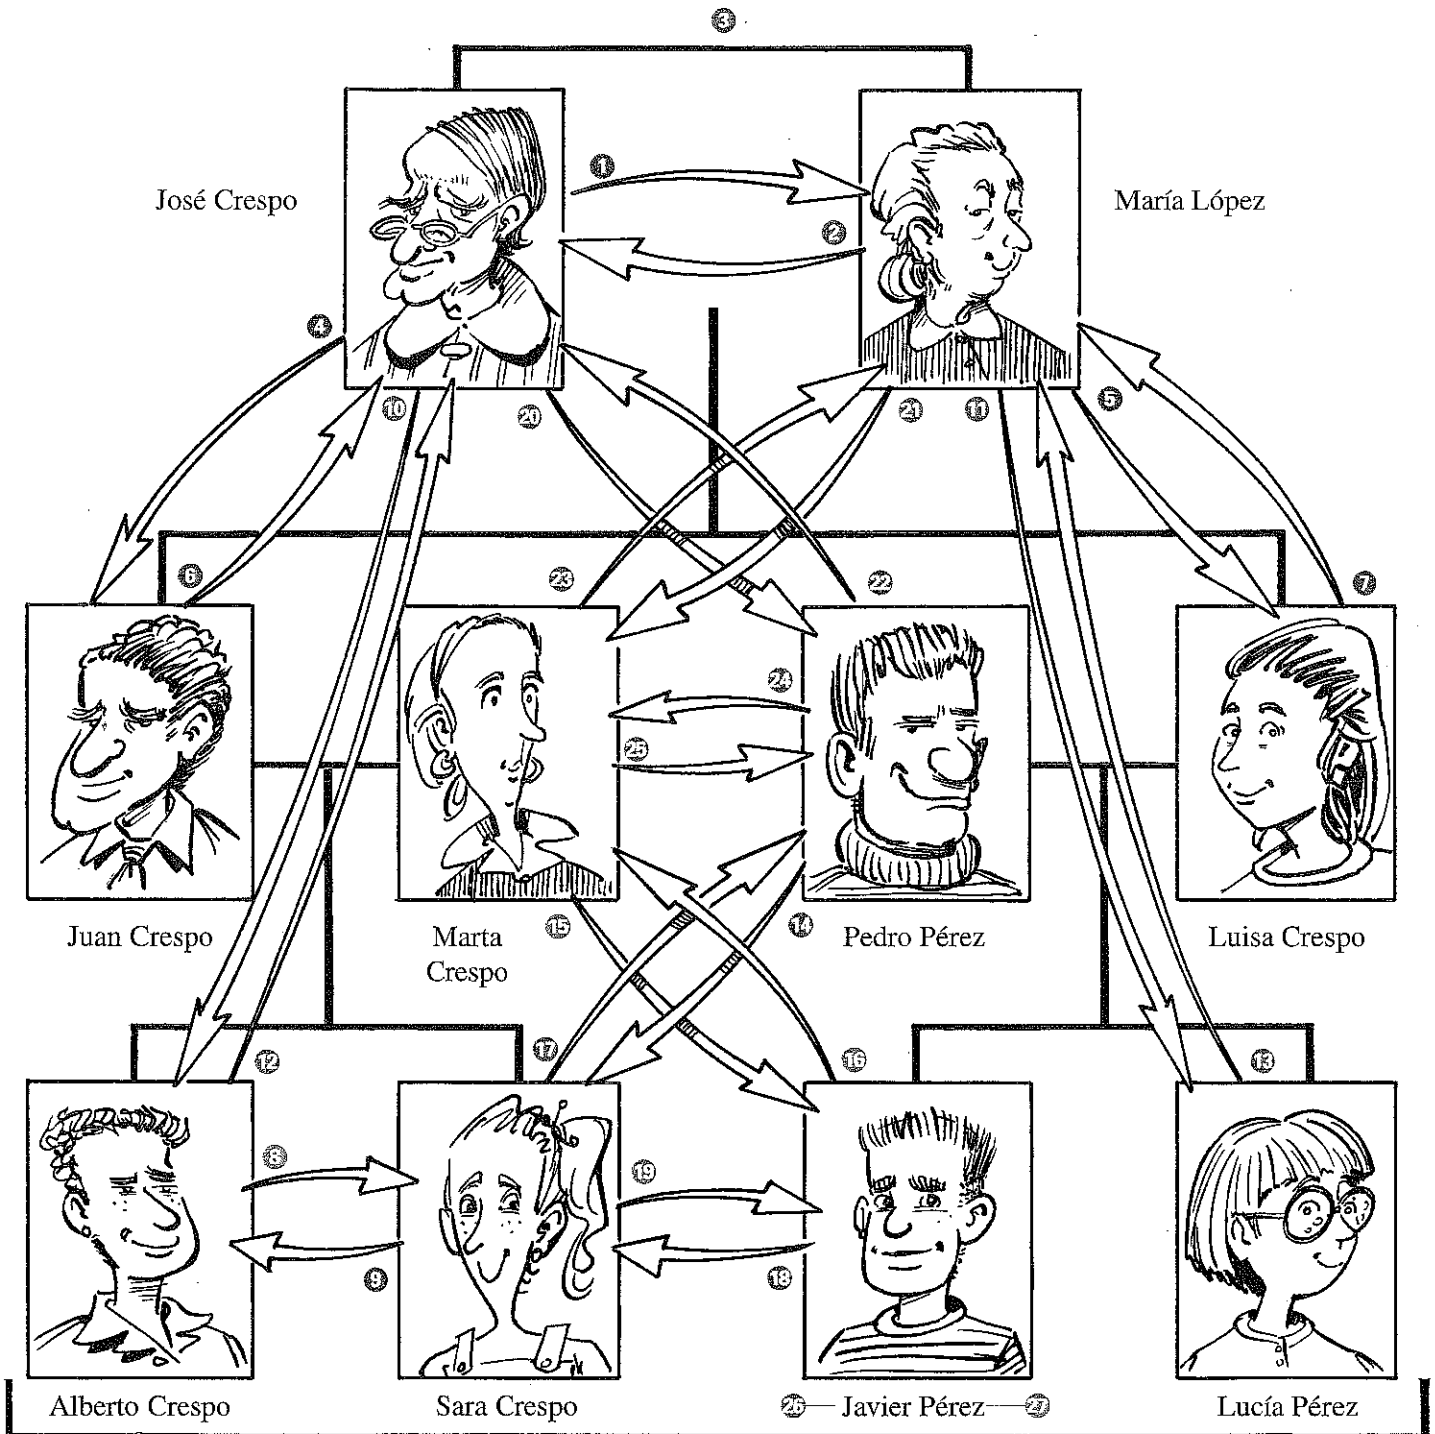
3

José Crespo

1

2

María López

4

10

20

21

11

5

6

23

22

7

24

25

Juan Crespo

Marta Crespo

15

14

Pedro Pérez

Luisa Crespo

12

17

16

13

8

9

19

18

Alberto Crespo

Sara Crespo

26 — Javier Pérez — 27

Lucía Pérez